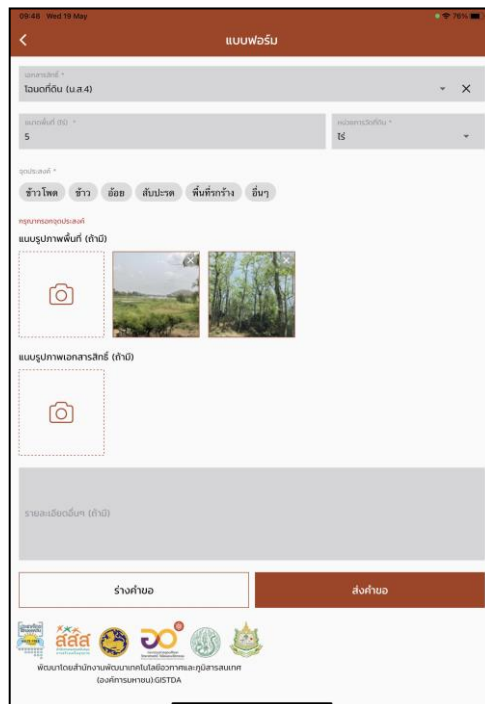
09:48 Wed 19 May

76%

แบบฟอร์ม

เอกสารสิทธิ์ *
โฉนดที่ดิน (น.ส.4)

ขนาดพื้นที่ (ไร่) *
5

หน่วยการวัดที่ดิน *
ไร่

จุดประสงค์ *
ข้าวโพด ข้าว อ้อย สับปะรด พื้นที่รกร้าง อื่นๆ

กรุณากรอกจุดประสงค์

แนบรูปภาพพื้นที่ (ถ้ามี)

แนบรูปภาพเอกสารสิทธิ์ (ถ้ามี)

รายละเอียดอื่นๆ (ถ้ามี)

ร่างคำขอ

ส่งคำขอ

สสส

พัฒนาโดยสำนักงานพัฒนาเทคโนโลยีอวกาศและภูมิสารสนเทศ (องค์การมหาชน):GISTDA